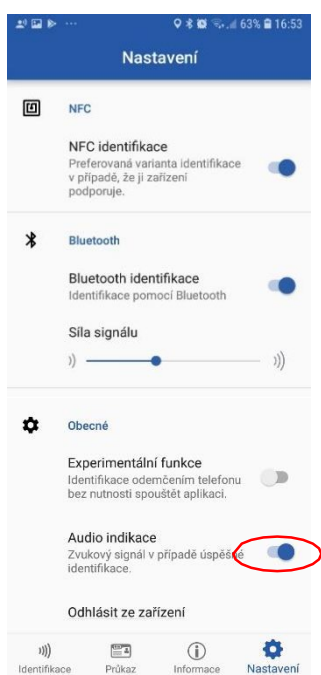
63% 16:53

Nastavení

NFC

NFC identifikace
Preferovaná varianta identifikace v případě, že ji zařízení podporuje.

Bluetooth

Bluetooth identifikace
Identifikace pomocí Bluetooth

Síla signálu

Obecné

Experimentální funkce
Identifikace odemčením telefonu bez nutnosti spouštět aplikaci.

Audio indikace
Zvukový signál v případě úspěšné identifikace.

Odhlásit ze zařízení

Identifikace
Průkaz
Informace
Nastavení